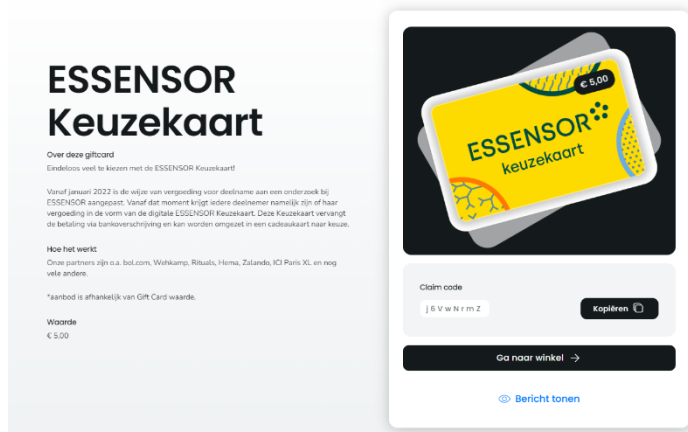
ESSENSOR Keuzekaart

Over deze giftcard

Eindeloos veel te kiezen met de ESSENSOR Keuzekaart!

Vanaf januari 2022 is de wijze van vergoeding voor deelname aan een onderzoek bij ESSENSOR aangepast. Vanaf dat moment krijgt iedere deelnemer namelijk zijn of haar vergoeding in de vorm van de digitale ESSENSOR Keuzekaart. Deze Keuzekaart vervangt de betaling via bankoverschrijving en kan worden omgezet in een cadeaukaart naar keuze.

Hoe het werkt

Onze partners zijn o.a. bol.com, Wehkamp, Rituals, Hema, Zalando, ICI Paris XL en nog vele andere.

*aanbod is afhankelijk van Gift Card waarde.

Waarde

€ 5.00

€ 5,00

ESSENSOR

keuzekaart

Claim code

j6VwNrmZ

Kopiëren

Ga naar winkel

Bericht tonen